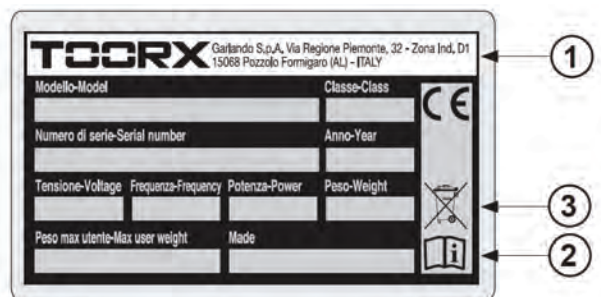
TOORX Garlando S.p.A. Via Regione Piemonte, 32 - Zona Ind. D1
15068 Pozzolo Formigaro (AL) - ITALY

Modello-Model

Classe-Class

CE

Numero di serie-Serial number

Anno-Year

Tensione-Voltage

Frequenza-Frequency

Potenza-Power

Peso-Weight

Peso max utente-Max user weight

Made

i

1

3

2